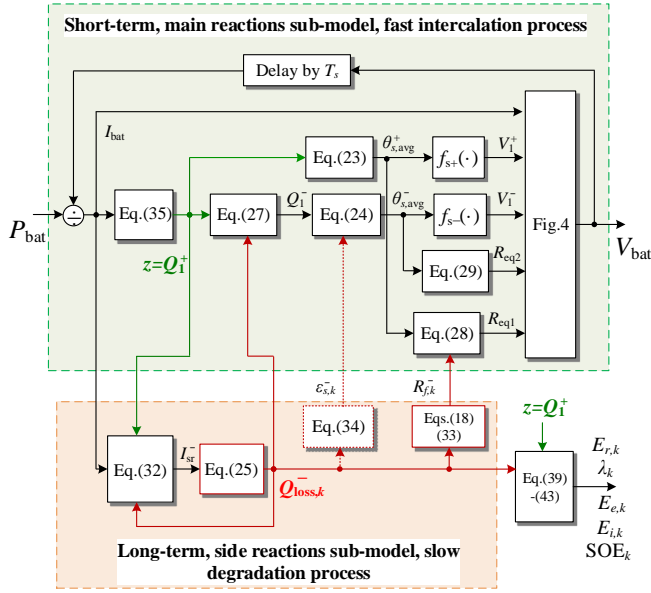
Short-term, main reactions sub-model, fast intercalation process

Delay by $T_s$

$I_{\text{bat}}$

$P_{\text{bat}}$

$\div$

Eq.(35)

$z$=$Q_1^+$

Eq.(23)

Eq.(27)

$Q_1^-$

Eq.(24)

$\theta_{s,\text{avg}}^+$

$\theta_{s,\text{avg}}^-$

$f_{s+}(\cdot)$

$f_{s-}(\cdot)$

$V_1^+$

$V_1^-$

Fig.4

$V_{\text{bat}}$

Eq.(29)

$R_{\text{eq2}}$

Eq.(28)

$R_{\text{eq1}}$

$\varepsilon_{s,k}^-$

$R_{f,k}^-$

Eq.(34)

Eqs.(18) (33)

$z$=$Q_1^+$

Eq.(32)

$I_{\text{sr}}$

Eq.(25)

$Q_{\text{loss},k}^-$

Eq.(39) -(43)

$E_{r,k}$
$\lambda_k$
$E_{e,k}$
$E_{i,k}$
SOE$_k$

Long-term, side reactions sub-model, slow degradation process